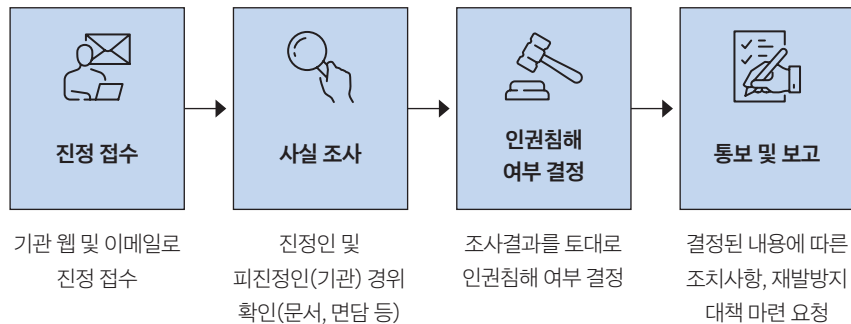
진정 접수

사실 조사

인권침해 여부 결정

통보 및 보고

기관 웹 및 이메일로 진정 접수

진정인 및 피진정인(기관) 경위 확인(문서, 면담 등)

조사결과를 토대로 인권침해 여부 결정

결정된 내용에 따른 조치사항, 재발방지 대책 마련 요청